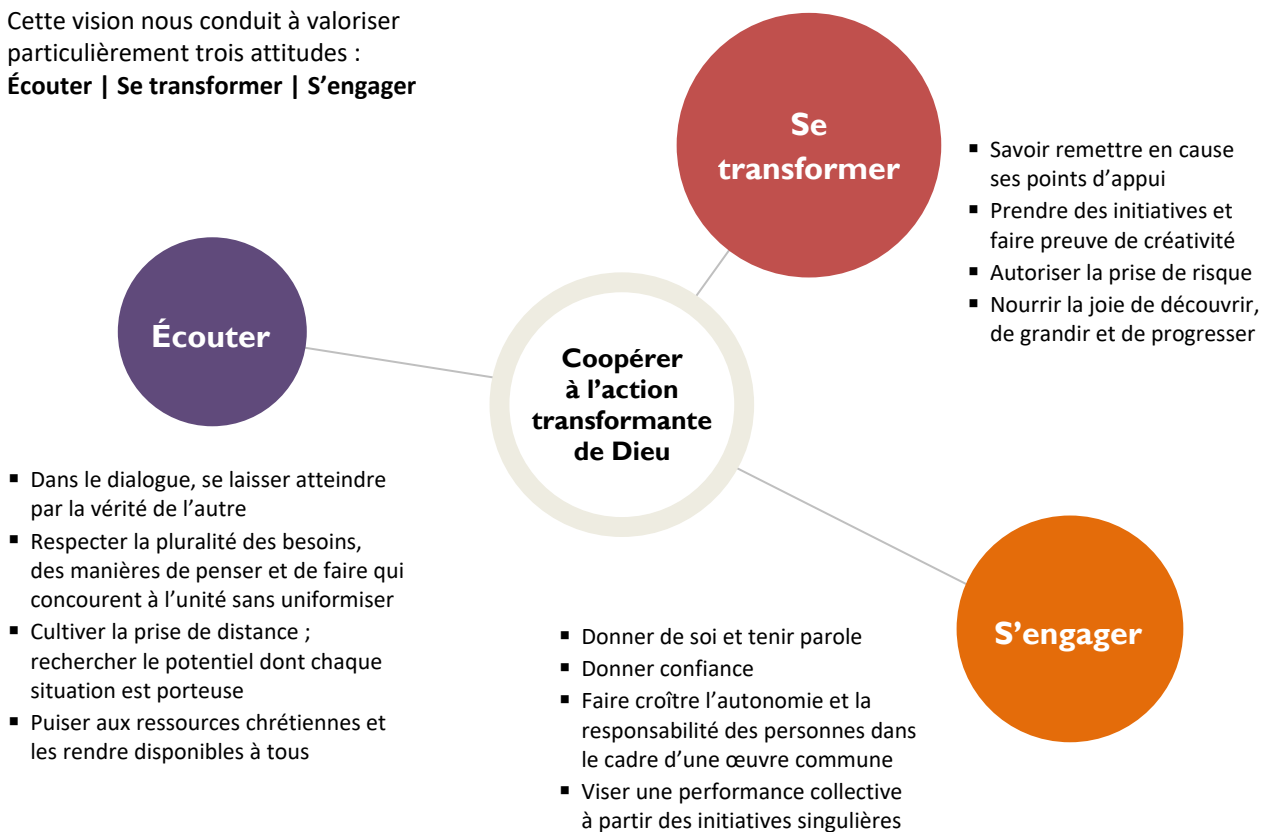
Cette vision nous conduit à valoriser particulièrement trois attitudes :
**Écouter | Se transformer | S’engager**

Se transformer

- Savoir remettre en cause ses points d’appui
- Prendre des initiatives et faire preuve de créativité
- Autoriser la prise de risque
- Nourrir la joie de découvrir, de grandir et de progresser

Écouter

Coopérer à l’action transformante de Dieu

- Dans le dialogue, se laisser atteindre par la vérité de l’autre
- Respecter la pluralité des besoins, des manières de penser et de faire qui concourent à l’unité sans uniformiser
- Cultiver la prise de distance ; rechercher le potentiel dont chaque situation est porteuse
- Puiser aux ressources chrétiennes et les rendre disponibles à tous

S’engager

- Donner de soi et tenir parole
- Donner confiance
- Faire croître l’autonomie et la responsabilité des personnes dans le cadre d’une œuvre commune
- Viser une performance collective à partir des initiatives singulières